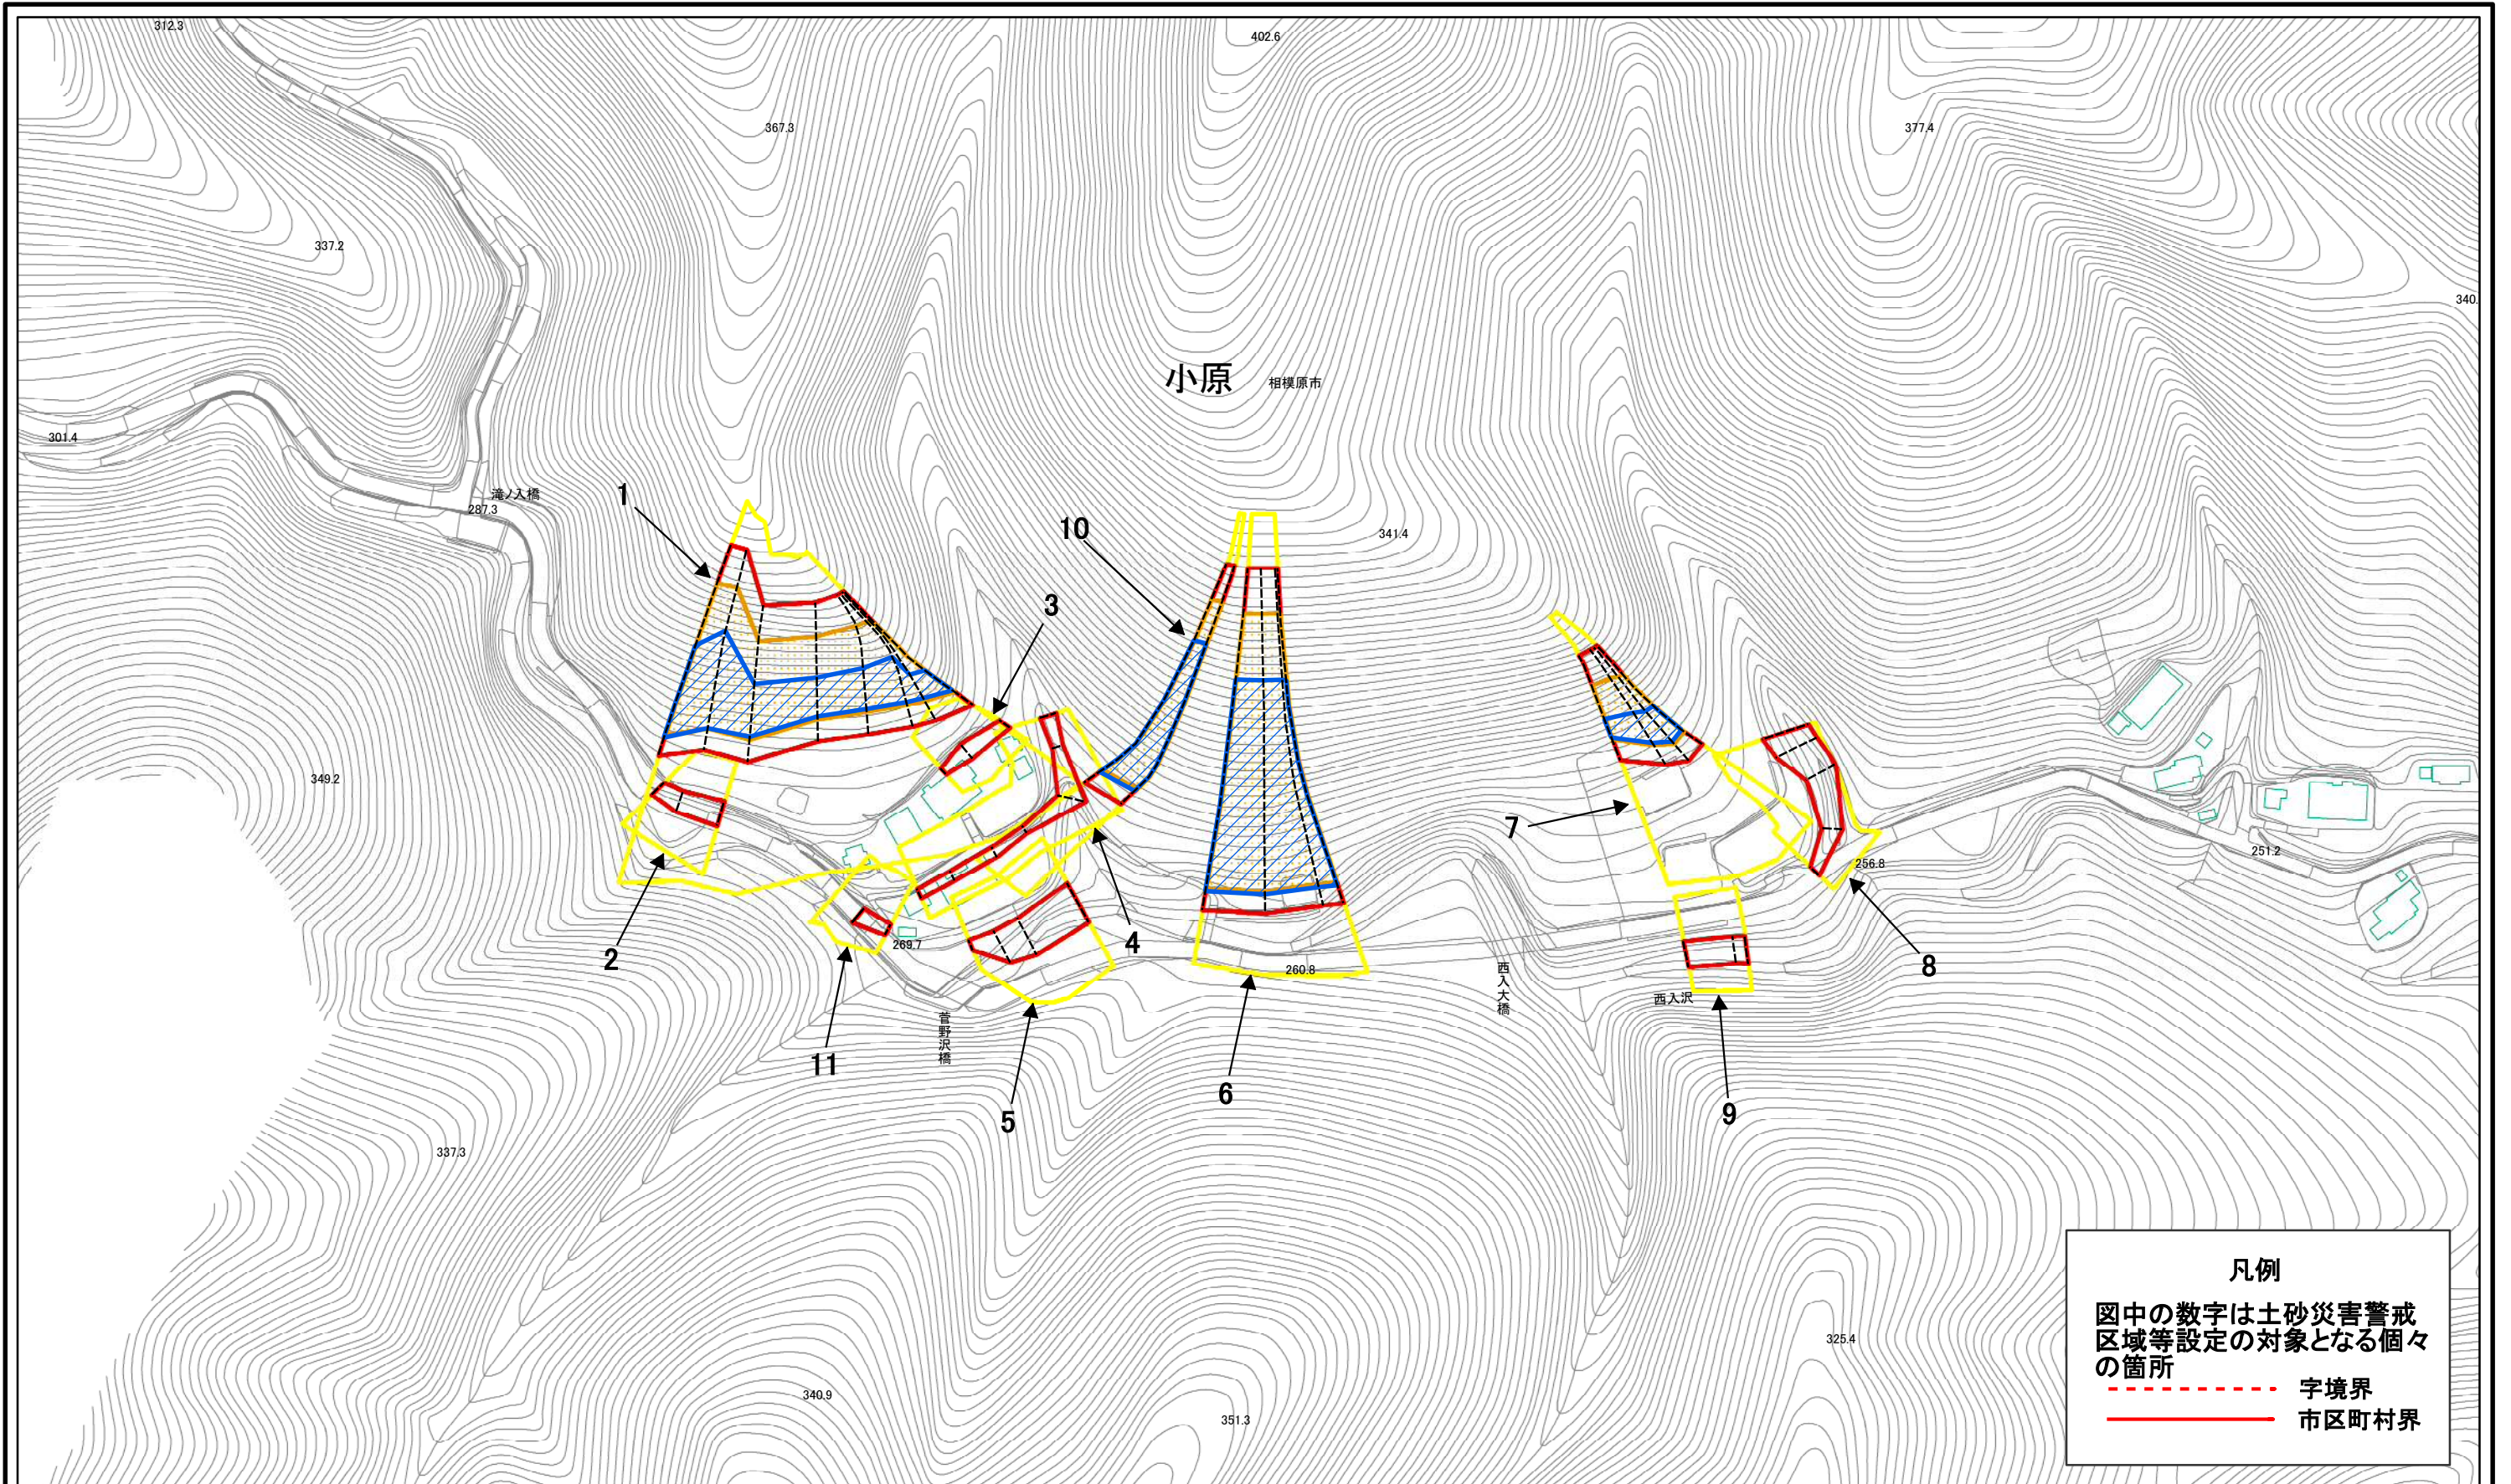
312.3

402.6

367.3

377.4

337.2

340.

小原 相模原市

301.4

滝ノ入橋

287.3

1

10

341.4

3

349.2

7

256.8

251.2

2

4

8

269.7

260.8

西入大橋

西入沢

菅野沢橋

11

5

6

9

337.3

325.4

340.9

351.3

凡例

図中の数字は土砂災害警戒区域等設定の対象となる個々の箇所

字境界

市区町村界